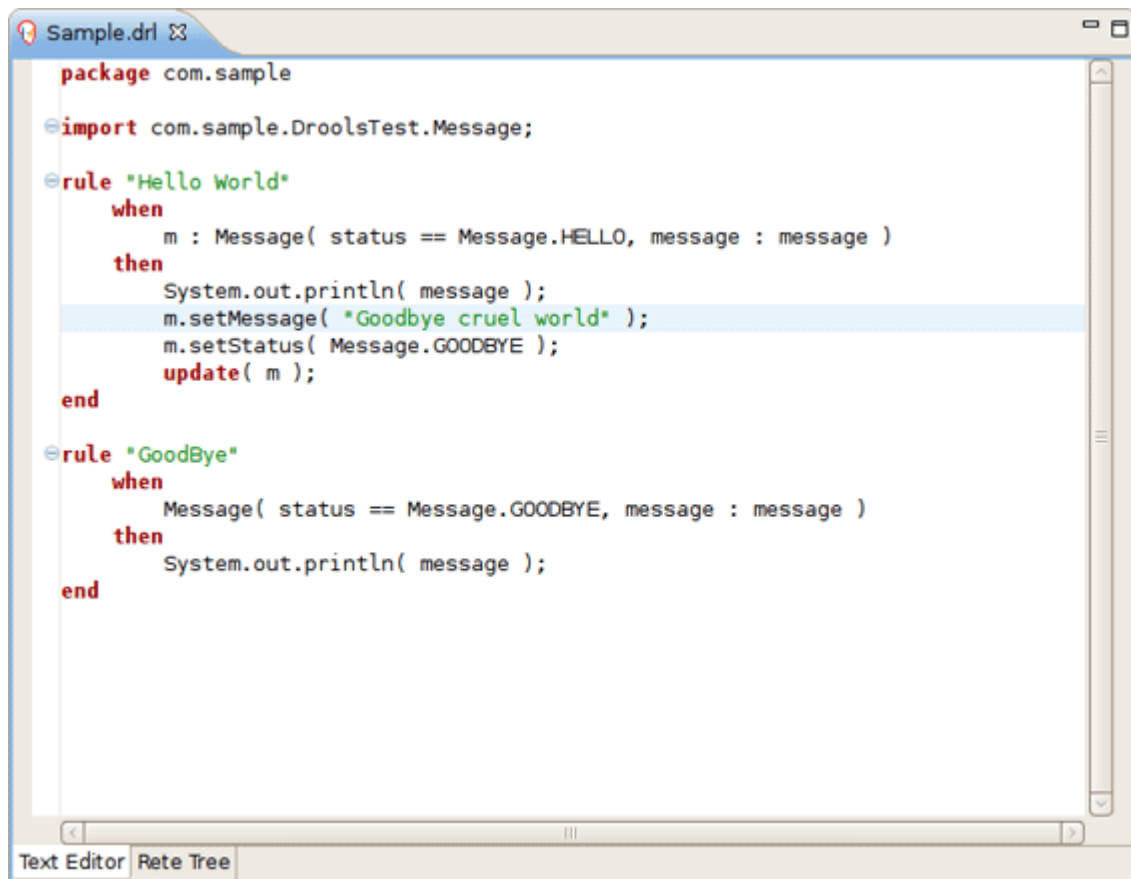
Sample.drl ☒

package com.sample

import com.sample.DroolsTest.Message;

rule "Hello World"
    when
        m : Message( status == Message.HELLO, message : message )
    then
        System.out.println( message );
        m.setMessage( "Goodbye cruel world" );
        m.setStatus( Message.GOODBYE );
        update( m );
end

rule "GoodBye"
    when
        Message( status == Message.GOODBYE, message : message )
    then
        System.out.println( message );
end

Text Editor Rete Tree